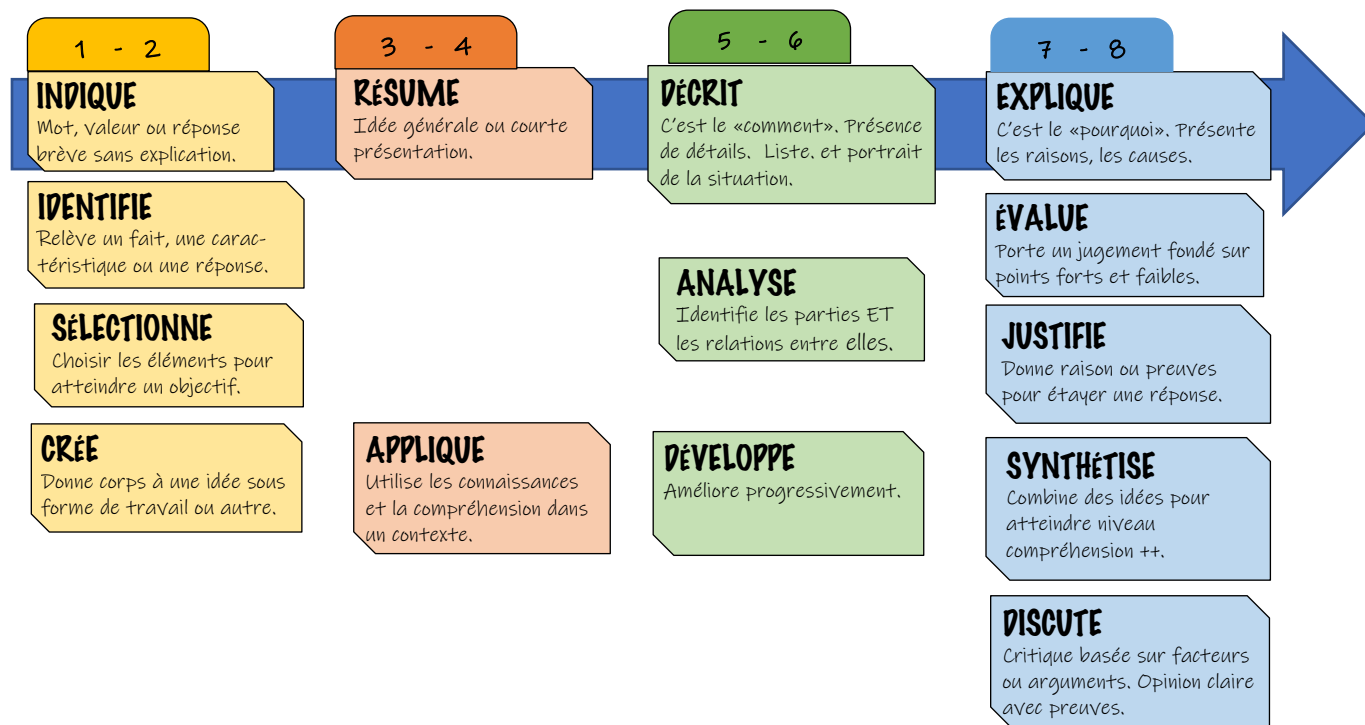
1 - 2

INDIQUE
Mot, valeur ou réponse brève sans explication.

IDENTIFIE
Relève un fait, une caractéristique ou une réponse.

SÉLECTIONNE
Choisir les éléments pour atteindre un objectif.

CRÉE
Donne corps à une idée sous forme de travail ou autre.

3 - 4

RÉSUME
Idée générale ou courte présentation.

APPLIQUE
Utilise les connaissances et la compréhension dans un contexte.

5 - 6

DÉCRIT
C'est le «comment». Présence de détails. Liste. et portrait de la situation.

ANALYSE
Identifie les parties ET les relations entre elles.

DÉVELOPPE
Améliore progressivement.

7 - 8

EXPLIQUE
C'est le «pourquoi». Présente les raisons, les causes.

ÉVALUE
Porte un jugement fondé sur points forts et faibles.

JUSTIFIE
Donne raison ou preuves pour étayer une réponse.

SYNTHÉTISE
Combine des idées pour atteindre niveau compréhension ++.

DISCUTE
Critique basée sur facteurs ou arguments. Opinion claire avec preuves.